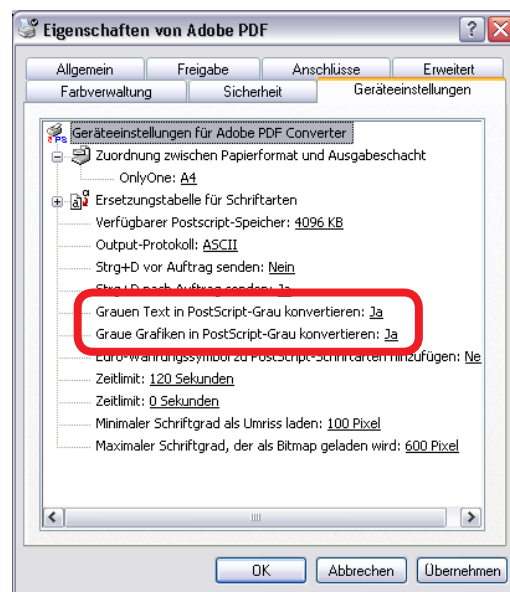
Eigenschaften von Adobe PDF

Allgemein | Freigabe | Anschlüsse | Erweitert
Farbverwaltung | Sicherheit | Geräteeinstellungen

Geräteeinstellungen für Adobe PDF Converter
Zuordnung zwischen Papierformat und Ausgabeschacht
OnlyOne: A4
Ersetzungstabelle für Schriftarten
Verfügbarer Postscript-Speicher: 4096 KB
Output-Protokoll: ASCII
Strg+D vor Auftrag senden: Nein
Strg+D nach Auftrag senden: Ja
Grauen Text in PostScript-Grau konvertieren: Ja
Graue Grafiken in PostScript-Grau konvertieren: Ja
Euro-Währungssymbol zu PostScript-Schriftarten hinzufügen: Ne
Zeitlimit: 120 Sekunden
Zeitlimit: 0 Sekunden
Minimaler Schriftgrad als Umriss laden: 100 Pixel
Maximaler Schriftgrad, der als Bitmap geladen wird: 600 Pixel

OK | Abbrechen | Übernehmen